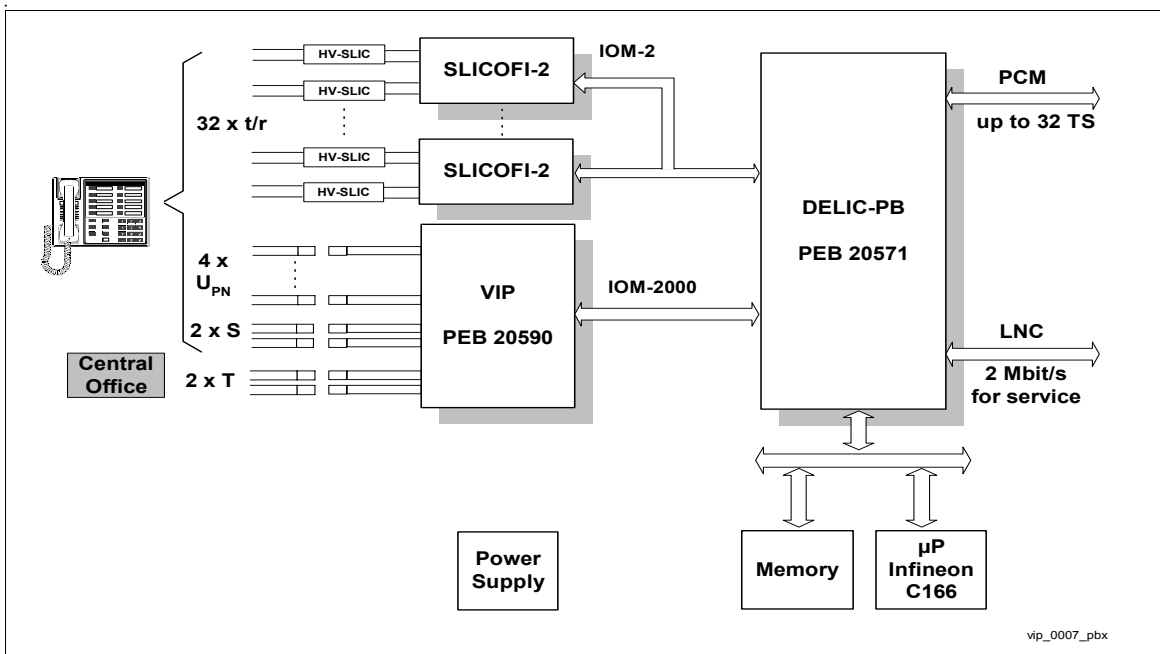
HV-SLIC
HV-SLIC
SLICOFI-2
IOM-2
32 x t/r
HV-SLIC
HV-SLIC
SLICOFI-2
PCM
up to 32 TS
DELIC-PB
PEB 20571
4 x
$U_{PN}$
VIP
PEB 20590
IOM-2000
2 x S
Central Office
2 x T
LNC
2 Mbit/s for service
Power Supply
Memory
µP Infineon C166
vip_0007_pbx